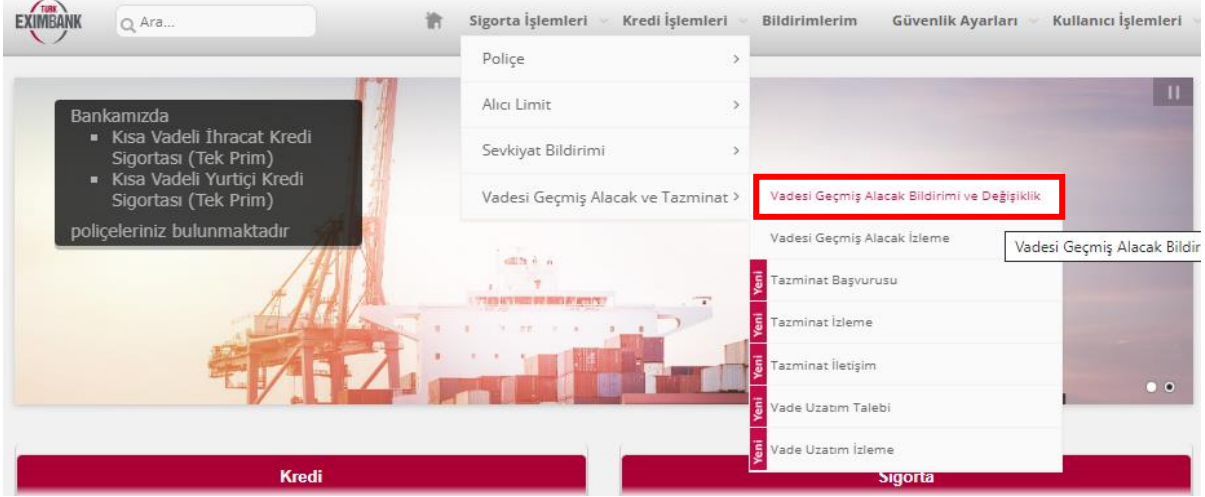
TÜRK EXIMBANK

Ara...

Sigorta İşlemleri Kredi İşlemleri Bildirimlerim Güvenlik Ayarları Kullanıcı İşlemleri

Poliçe
Alıcı Limit
Sevkiyat Bildirimi
Vadesi Geçmiş Alacak ve Tazminat

Vadesi Geçmiş Alacak Bildirimi ve Değişiklik
Vadesi Geçmiş Alacak İzleme
Yeni Tazminat Başvurusu
Yeni Tazminat İzleme
Yeni Tazminat İletişim
Yeni Vade Uzatım Talebi
Yeni Vade Uzatım İzleme

Vadesi Geçmiş Alacak Bildir

Bankamızda
- Kısa Vadeli İhracat Kredi Sigortası (Tek Prim)
- Kısa Vadeli Yurtiçi Kredi Sigortası (Tek Prim)

poliçeleriniz bulunmaktadır

Kredi

Sigorta